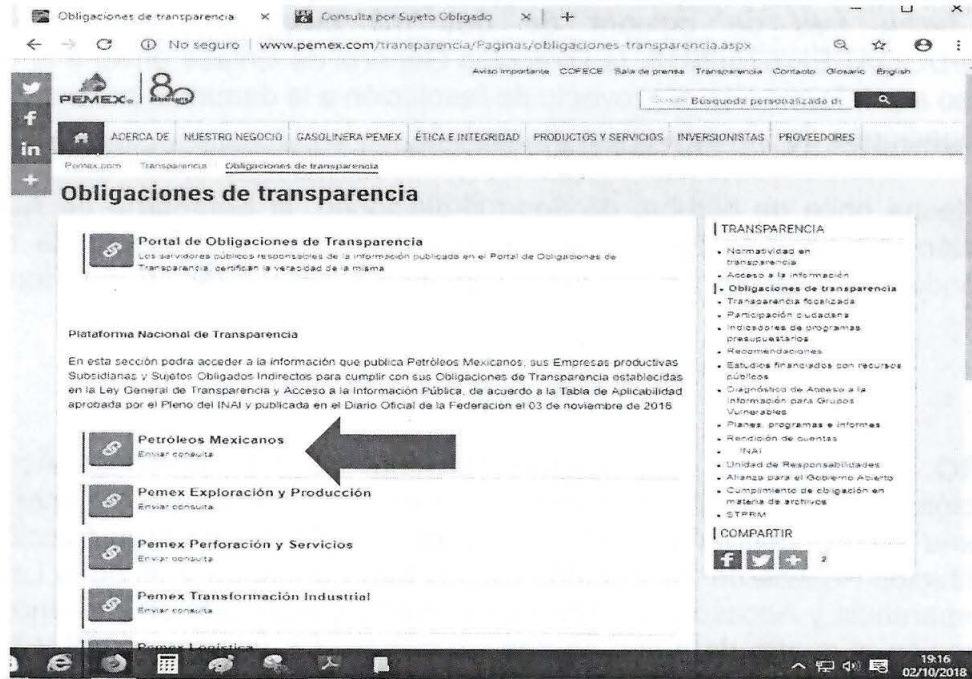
Obligaciones de transparencia ×
Consulta por Sujeto Obligado ×
+
No seguro | www.pemex.com/transparencia/Paginas/obligaciones-transparencia.aspx

Aviso importante COFECE Sala de prensa Transparencia Contacto Glosario English

PEMEX 80

Búsqueda personalizada de

ACERCA DE NUESTRO NEGOCIO GASOLINERA PEMEX ÉTICA E INTEGRIDAD PRODUCTOS Y SERVICIOS INVERSIONISTAS PROVEEDORES

Pemex.com Transparencia Obligaciones de transparencia

Obligaciones de transparencia

Portal de Obligaciones de Transparencia
Los servidores públicos responsables de la información publicada en el Portal de Obligaciones de Transparencia, certifican la veracidad de la misma

Plataforma Nacional de Transparencia

En esta sección podra acceder a la información que publica Petróleos Mexicanos, sus Empresas productivas Subsidianas y Sujetos Obligados Indirectos para cumplir con sus Obligaciones de Transparencia establecidas en la Ley General de Transparencia y Acceso a la Información Pública, de acuerdo a la Tabla de Aplicabilidad aprobada por el Pleno del INAI y publicada en el Diario Oficial de la Federacion el 03 de noviembre de 2016

Petróleos Mexicanos
Enviar consulta

Pemex Exploración y Producción
Enviar consulta

Pemex Perforación y Servicios
Enviar consulta

Pemex Transformación Industrial
Enviar consulta

Pemex Logística

TRANSPARENCIA
- Normatividad en transparencia
- Acceso a la información
- Obligaciones de transparencia
- Transparencia focalizada
- Participación ciudadana
- Indicadores de programas presupuestarios
- Recomendaciones
- Estudios financiados con recursos públicos
- Diagnóstico de Acceso a la Información para Grupos Vulnerables
- Planes, programas e informes
- Rendición de cuentas
- INAI
- Unidad de Responsabilidades
- Alianza para el Gobierno Abierto
- Cumplimiento de obligación en materia de archivos
- STPRM

COMPARTIR
2

19:16
02/10/2018